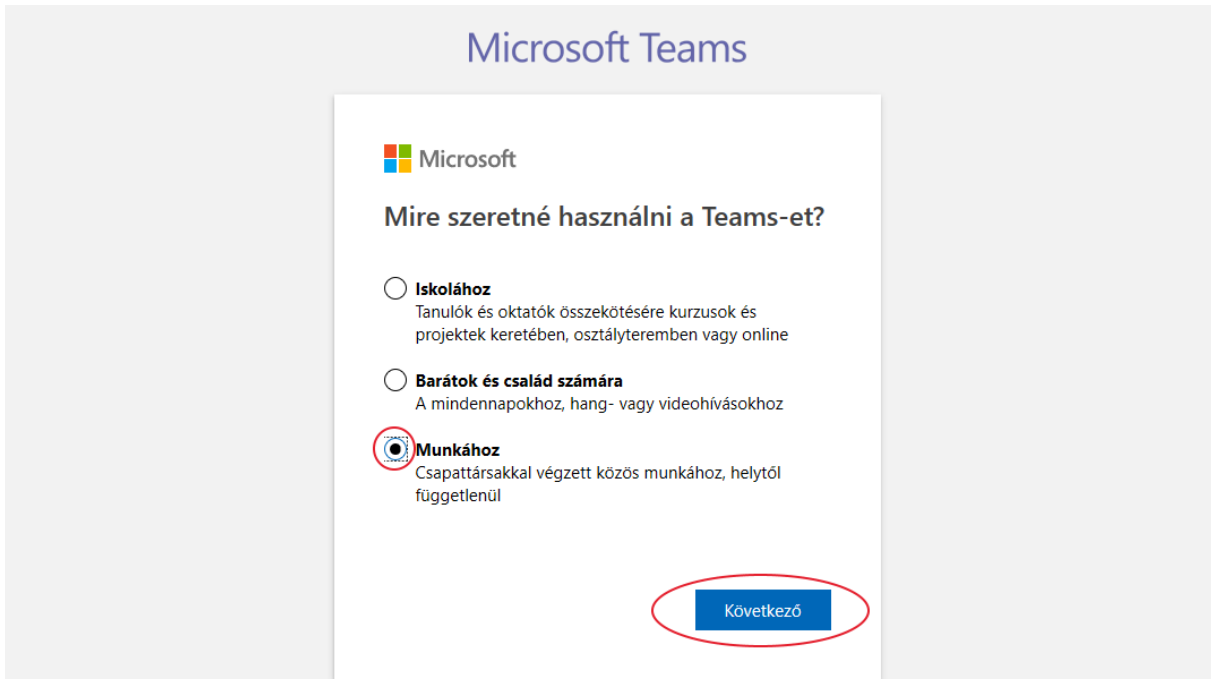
Microsoft Teams

Microsoft

Mire szeretné használni a Teams-et?

Iskolához
Tanulók és oktatók összekötésére kurzusok és projektek keretében, osztályteremben vagy online

Barátok és család számára
A mindennapokhoz, hang- vagy videohívásokhoz

Munkához
Csapattársakkal végzett közös munkához, helytől függetlenül

Következő